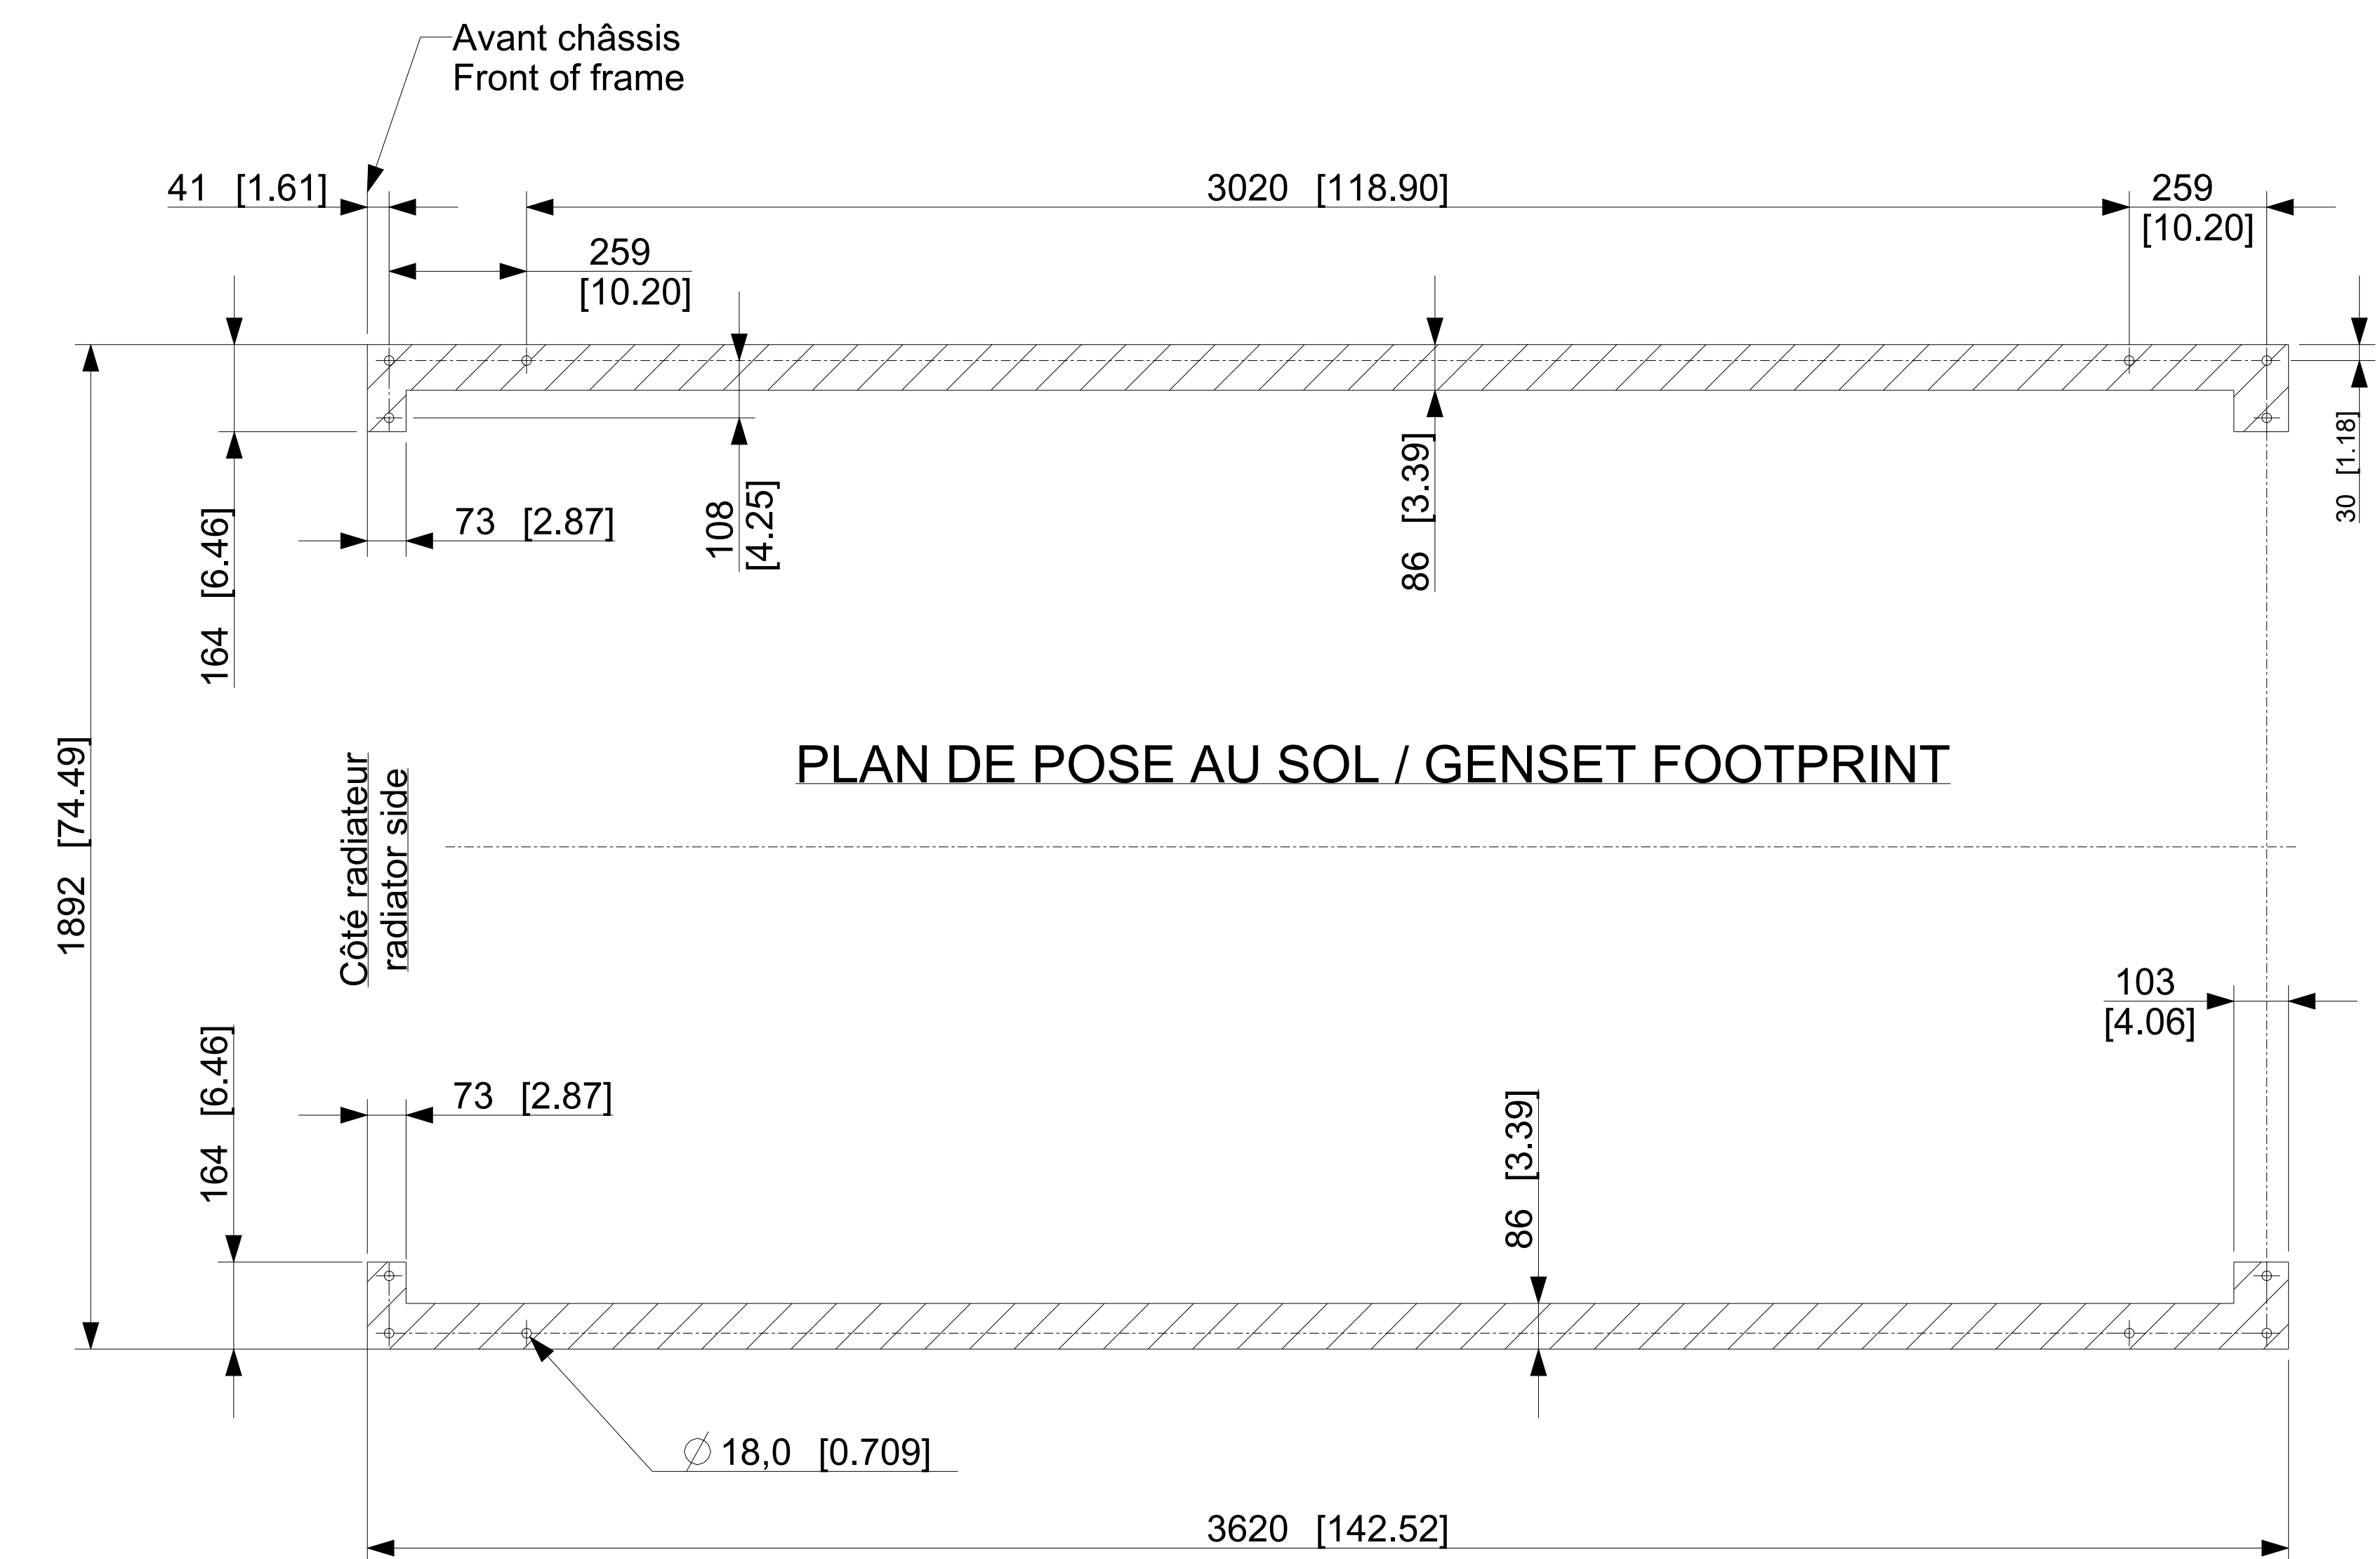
Avant châssis
Front of frame

41 [1.61]

3020 [118.90]

259 [10.20]

259 [10.20]

30 [1.18]

164 [6.46]

73 [2.87]

108 [4.25]

86 [3.39]

PLAN DE POSE AU SOL / GENSET FOOTPRINT

1892 [74.49]

Côté radiateur
radiator side

103 [4.06]

164 [6.46]

73 [2.87]

86 [3.39]

$\varnothing$ 18,0 [0.709]

3620 [142.52]